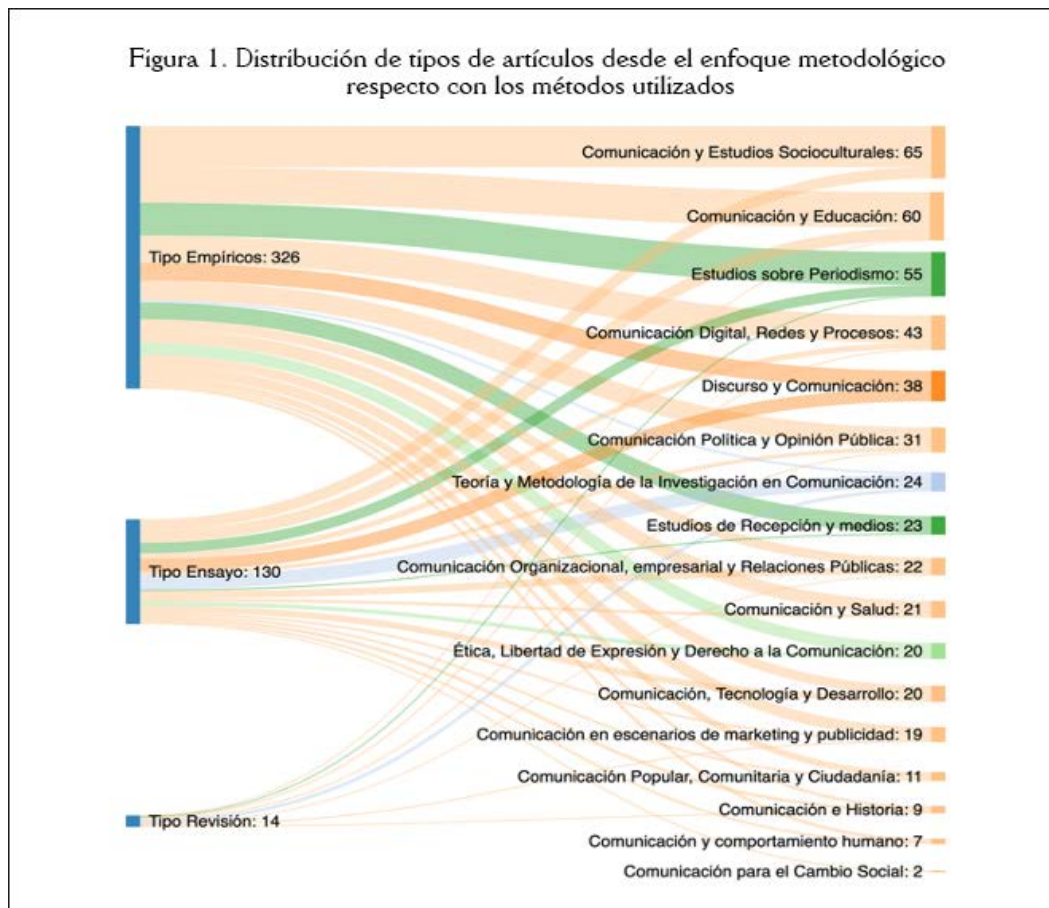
Figura 1. Distribución de tipos de artículos desde el enfoque metodológico respecto con los métodos utilizados

Tipo Empíricos: 326

Tipo Ensayo: 130

Tipo Revisión: 14

Comunicación y Estudios Socioculturales: 65

Comunicación y Educación: 60

Estudios sobre Periodismo: 55

Comunicación Digital, Redes y Procesos: 43

Discurso y Comunicación: 38

Comunicación Política y Opinión Pública: 31

Teoría y Metodología de la Investigación en Comunicación: 24

Estudios de Recepción y medios: 23

Comunicación Organizacional, empresarial y Relaciones Públicas: 22

Comunicación y Salud: 21

Ética, Libertad de Expresión y Derecho a la Comunicación: 20

Comunicación, Tecnología y Desarrollo: 20

Comunicación en escenarios de marketing y publicidad: 19

Comunicación Popular, Comunitaria y Ciudadanía: 11

Comunicación e Historia: 9

Comunicación y comportamiento humano: 7

Comunicación para el Cambio Social: 2